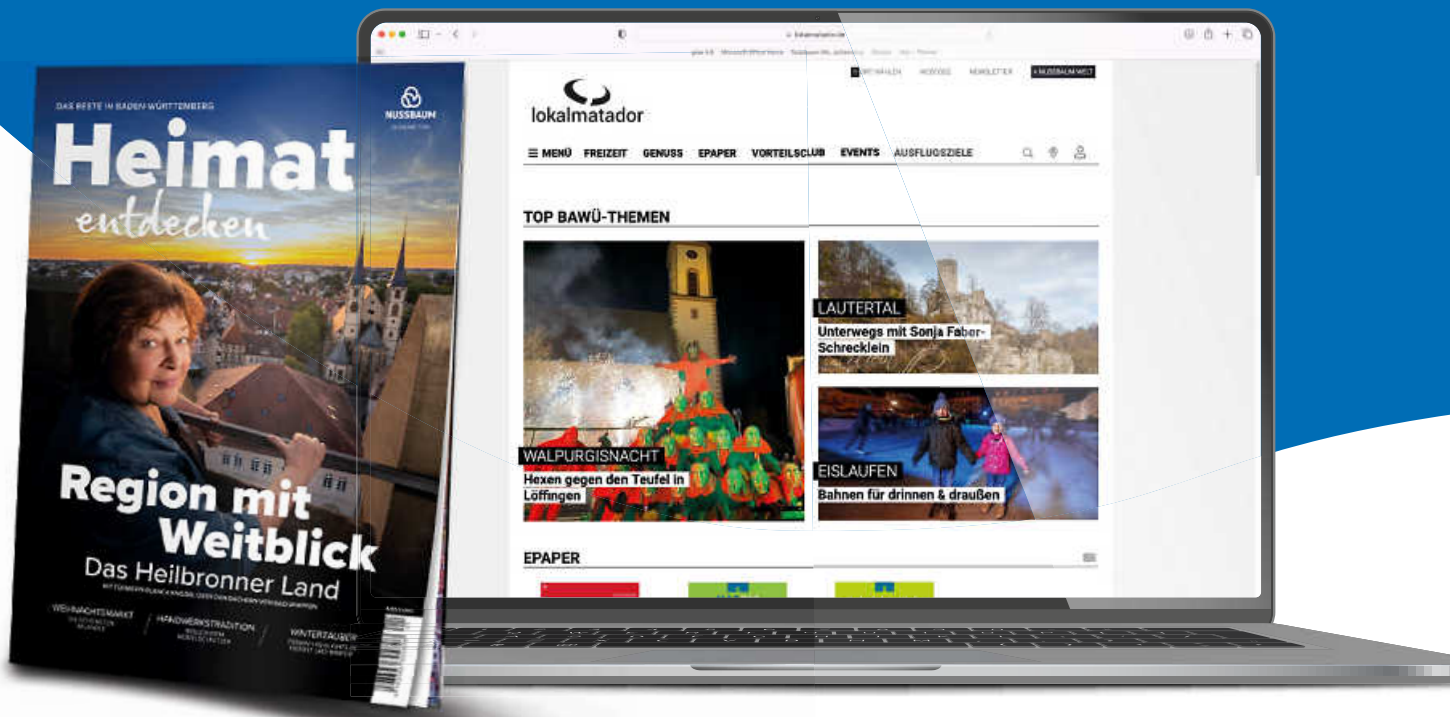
DAS BESTE IN BADEN-WÜRTTEMBERG

NUSSBAUM

Heimat
entdecken

Region mit Weitblick
Das Heilbronner Land

WEIHNACHTSMARKT

HANDWERKSTRADITION

WINTERZAUBER

lokalmatador

NEWSLETTER

+ NUSSBAUM WELT

☰ MENÜ FREIZEIT GENUSS EPAPER VORTEILSCLUB EVENTS AUSFLUGSZIELE

TOP BAWÜ-THEMEN

WALPURGISNACHT
Hexen gegen den Teufel in Löffingen

LAUTERTAL
Unterwegs mit Sonja Faber-Schrecklein

EISLAUFEN
Bahnen für drinnen & draußen

EPAPER